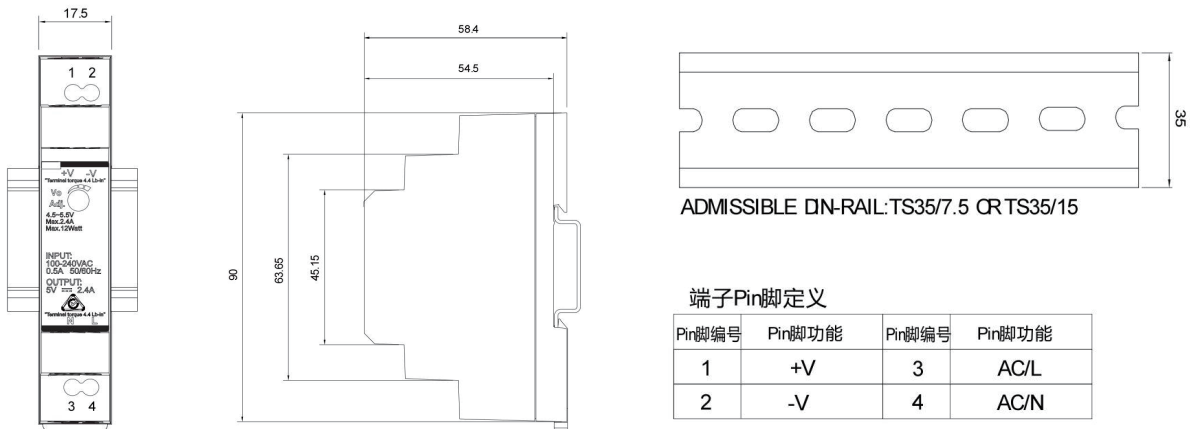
17.5

1 2

+V -V
"Terminal torque 4.4 Lb-in"
Vo Adj.
4.5~5.5V
Max.2.4A
Max.12Watt

INPUT:
100-240VAC
0.5A 50/60Hz
OUTPUT:
5V ⎓ 2.4A

"Terminal torque 4.4 Lb-in"
N L

3 4

58.4
54.5
90
63.65
45.15

35

ADMISSIBLE DIN-RAIL:TS35/7.5 OR TS35/15

端子Pin脚定义

| Pin脚编号 | Pin脚功能 | Pin脚编号 | Pin脚功能 |
|---|---|---|---|
| 1 | +V | 3 | AC/L |
| 2 | -V | 4 | AC/N |